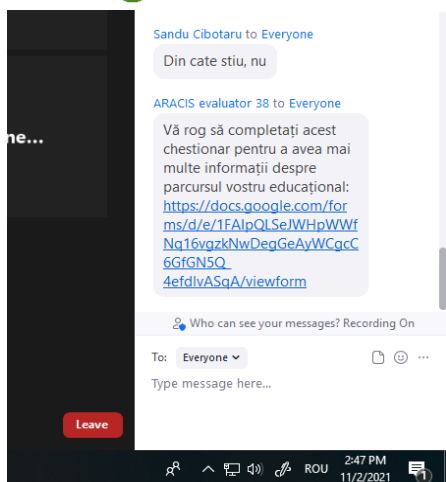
ne...

Sandu Cibotaru to Everyone

Din cate stiu, nu

ARACIS evaluator 38 to Everyone

Vă rog să completați acest chestionar pentru a avea mai multe informații despre parcursul vostru educațional: https://docs.google.com/forms/d/e/1FAIpQLSeJWHpWWfNq16vgzkNwDegGeAyWCgcC6GfGN5Q 4efdlvASqA/viewform

Who can see your messages? Recording On

To: Everyone

Type message here...

Leave

ROU 2:47 PM 11/2/2021 1